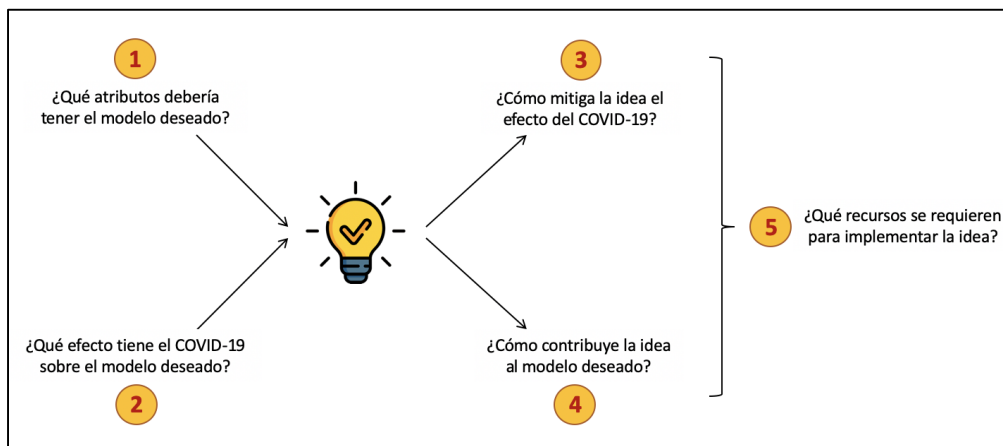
1

¿Qué atributos debería tener el modelo deseado?

2

¿Qué efecto tiene el COVID-19 sobre el modelo deseado?

3

¿Cómo mitiga la idea el efecto del COVID-19?

4

¿Cómo contribuye la idea al modelo deseado?

5

¿Qué recursos se requieren para implementar la idea?